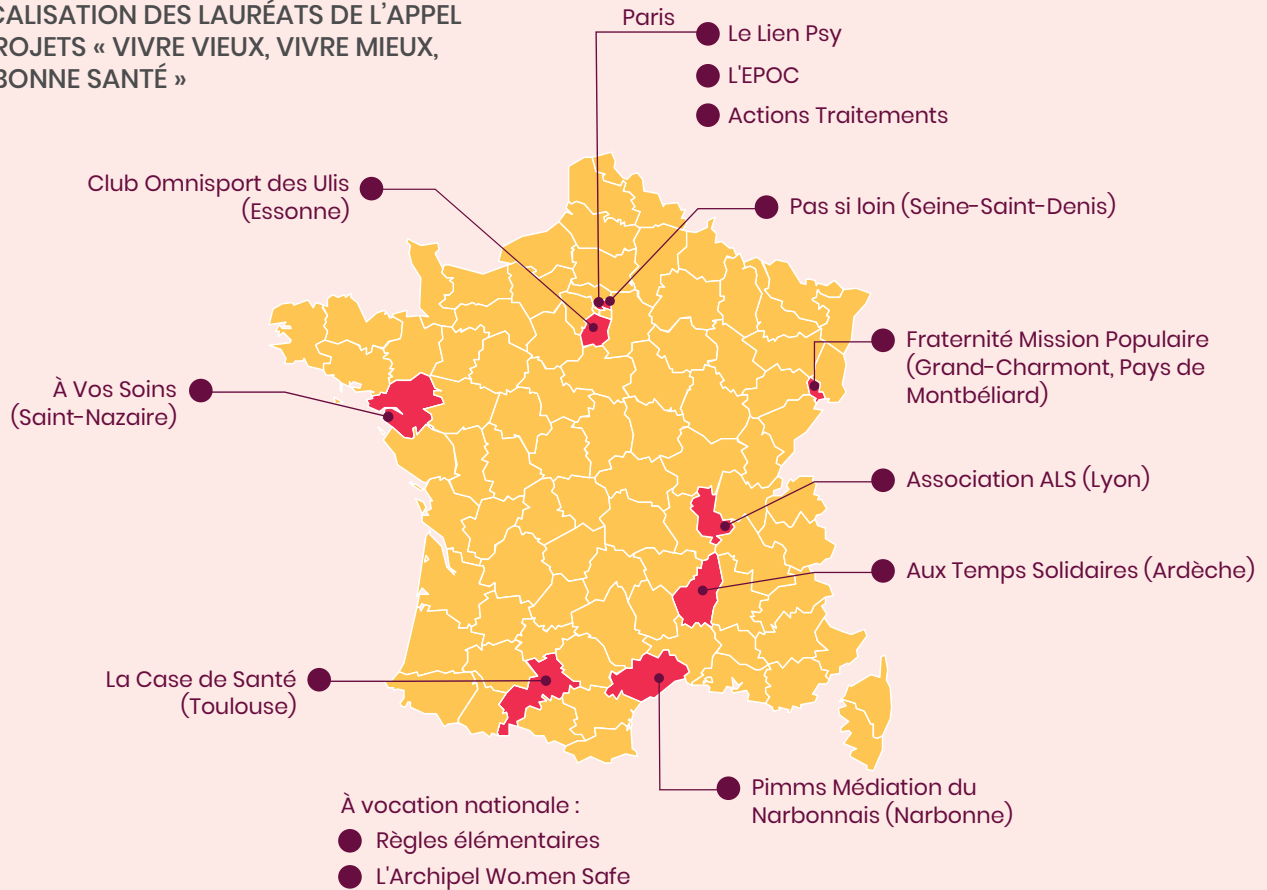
CALISATION DES LAURÉATS DE L'APPEL
ROJETS « VIVRE VIEUX, VIVRE MIEUX,
BONNE SANTÉ »

Paris

Le Lien Psy

L'EPOC

Actions Traitements

Club Omnisport des Ulis (Essonne)

Pas si loin (Seine-Saint-Denis)

Fraternité Mission Populaire (Grand-Charmont, Pays de Montbéliard)

À Vos Soins (Saint-Nazaire)

Association ALS (Lyon)

Aux Temps Solidaires (Ardèche)

La Case de Santé (Toulouse)

Pimms Médiation du Narbonnais (Narbonne)

À vocation nationale :

Règles élémentaires

L'Archipel Wo.men Safe